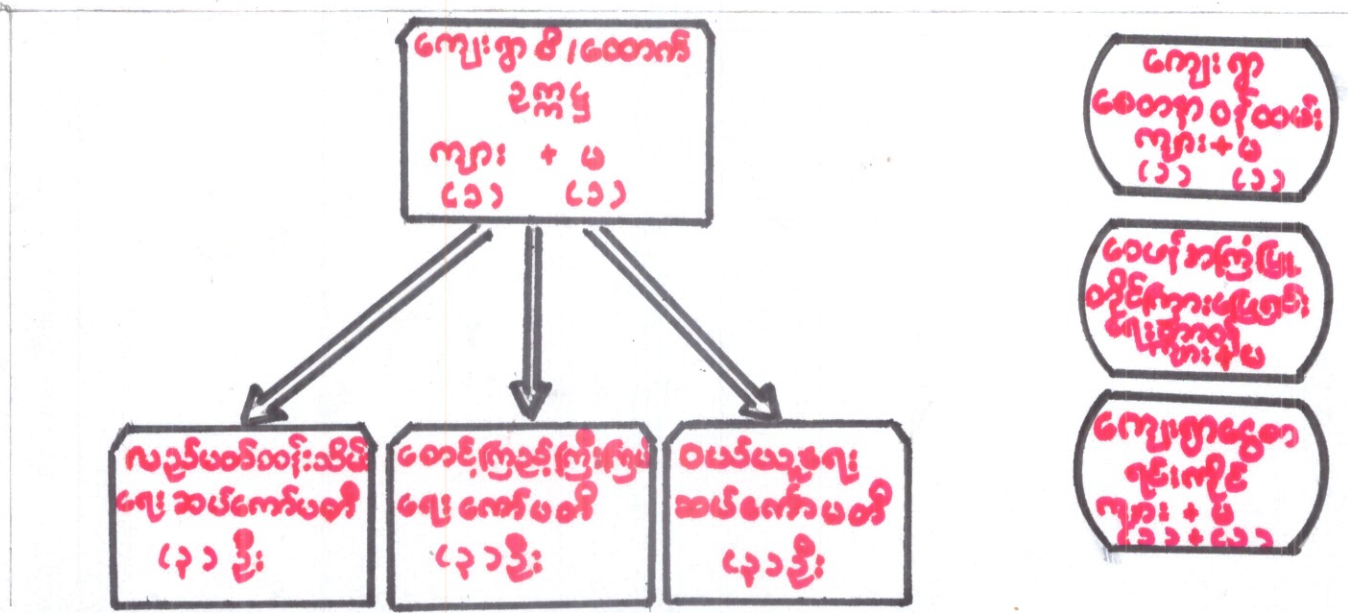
ကျေးရွာဗိုလ်တောင်
ဥက္ကဋ္ဌ
ကျား + မ
(၁) (၁)

ကျေးရွာ
စေတနာ့ဝန်ထမ်း
ကျား+မ
(၁) (၁)

လူငယ်ဖွံ့ဖြိုး
ဝိုင်းကားရေးရာ
ကျေးရွာ
ကျား+မ

ကျေးရွာအရေး
ချုပ်ကိုင်
ကျား + မ
(၁) + (၁)

လည်ပတ်ဝင်းသိမ်
ရေး ဆပ်ကော်မတီ
(၃ ၁ ဦး)

စောင့်ကြည့်ကြီးကြပ်
ရေး ကော်မတီ
(၃ ၁ ဦး)

ဝယ်ယူရေး
ဆပ်ကော်မတီ
(၃ ၁ ဦး)